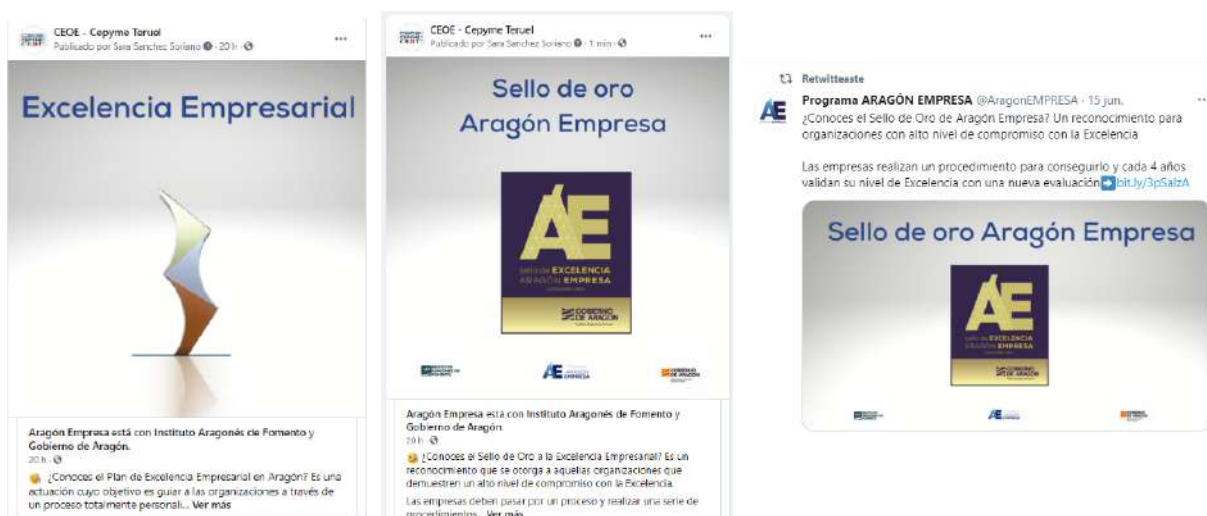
CEOE - Cepyme Teruel
Publicado por Sara Sanchez Soriano · 20 h ·

Excelencia Empresarial

Aragón Empresa está con Instituto Aragonés de Fomento y Gobierno de Aragón.
20 h ·

¿Conoces el Plan de Excelencia Empresarial en Aragón? Es una actuación cuyo objetivo es guiar a las organizaciones a través de un proceso totalmente personali... Ver más

CEOE - Cepyme Teruel
Publicado por Sara Sanchez Soriano · 1 min ·

Sello de oro Aragón Empresa

AE
sello de EXCELENCIA ARAGÓN EMPRESA

GOBIERNO DE ARAGON

AE

Aragón Empresa está con Instituto Aragonés de Fomento y Gobierno de Aragón.
20 h ·

¿Conoces el Sello de Oro a la Excelencia Empresarial? Es un reconocimiento que se otorga a aquellas organizaciones que demuestren un alto nivel de compromiso con la Excelencia.

Las empresas deben pasar por un proceso y realizar una serie de procedimientos... Ver más

Retwitteaste

AE
Programa ARAGÓN EMPRESA @AragonEMPRESA · 15 jun.
¿Conoces el Sello de Oro de Aragón Empresa? Un reconocimiento para organizaciones con alto nivel de compromiso con la Excelencia

Las empresas realizan un procedimiento para conseguirlo y cada 4 años validan su nivel de Excelencia con una nueva evaluación bit.ly/3pSalzA

Sello de oro Aragón Empresa

AE
sello de EXCELENCIA ARAGÓN EMPRESA

GOBIERNO DE ARAGON

AE